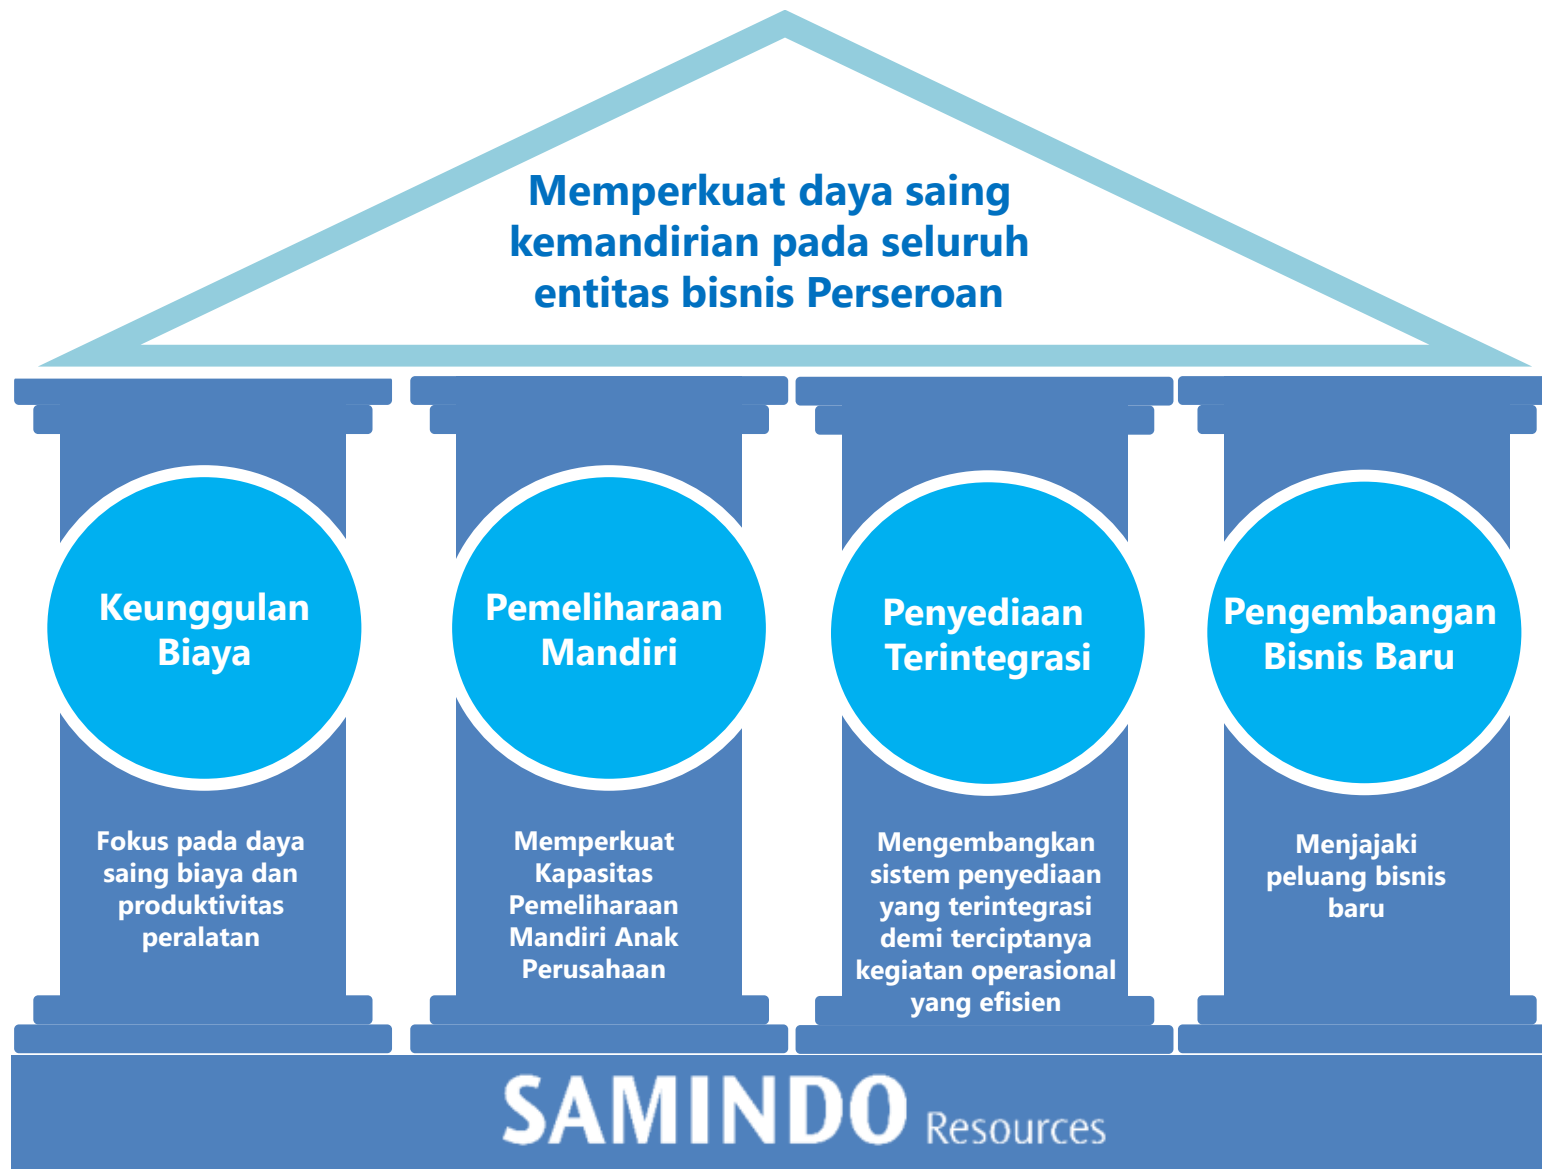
Memperkuat daya saing kemandirian pada seluruh entitas bisnis Perseroan

Keunggulan Biaya

Fokus pada daya saing biaya dan produktivitas peralatan

Pemeliharaan Mandiri

Memperkuat Kapasitas Pemeliharaan Mandiri Anak Perusahaan

Penyediaan Terintegrasi

Mengembangkan sistem penyediaan yang terintegrasi demi terciptanya kegiatan operasional yang efisien

Pengembangan Bisnis Baru

Menjajaki peluang bisnis baru

SAMINDO Resources